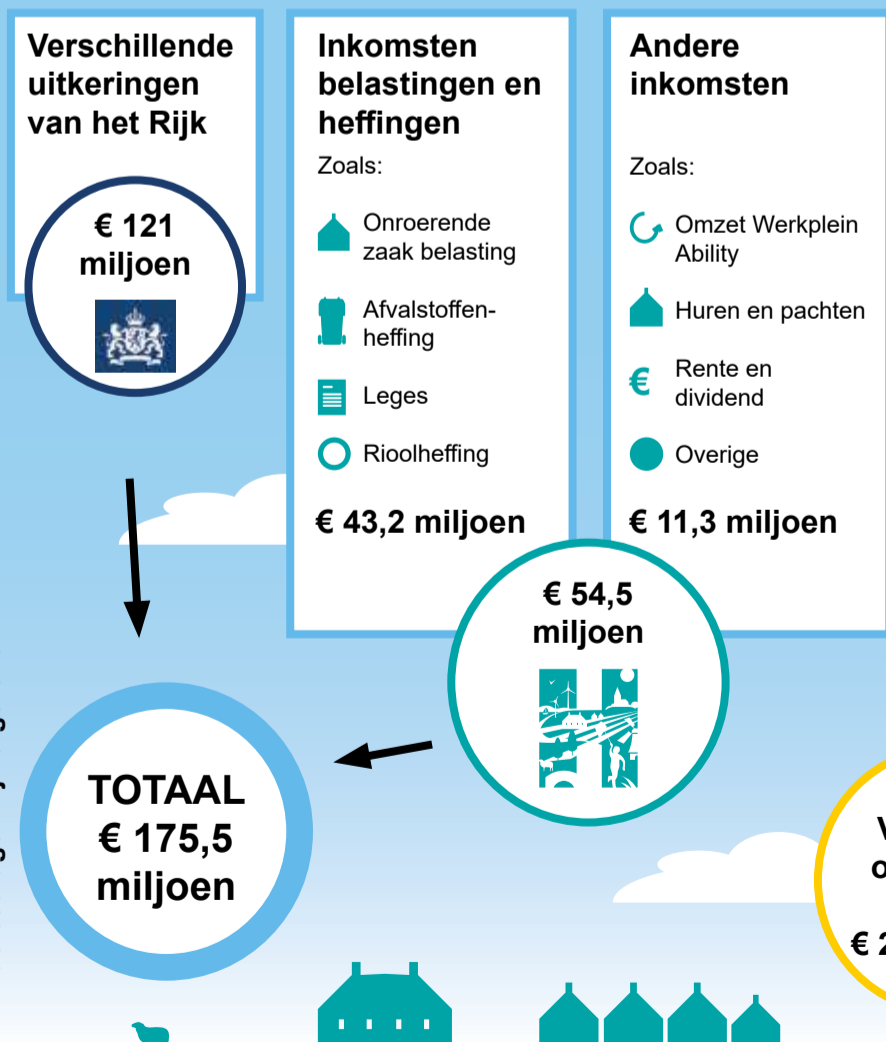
Verschillende uitkeringen van het Rijk

€ 121 miljoen

Inkomsten belastingen en heffingen

Zoals:

Onroerende zaak belasting

Afvalstoffenheffing

Leges

Rioolheffing

€ 43,2 miljoen

Andere inkomsten

Zoals:

Omzet Werkplein Ability

Huren en pachten

Rente en dividend

Overige

€ 11,3 miljoen

€ 54,5 miljoen

TOTAAL € 175,5 miljoen

V
o
€ 2